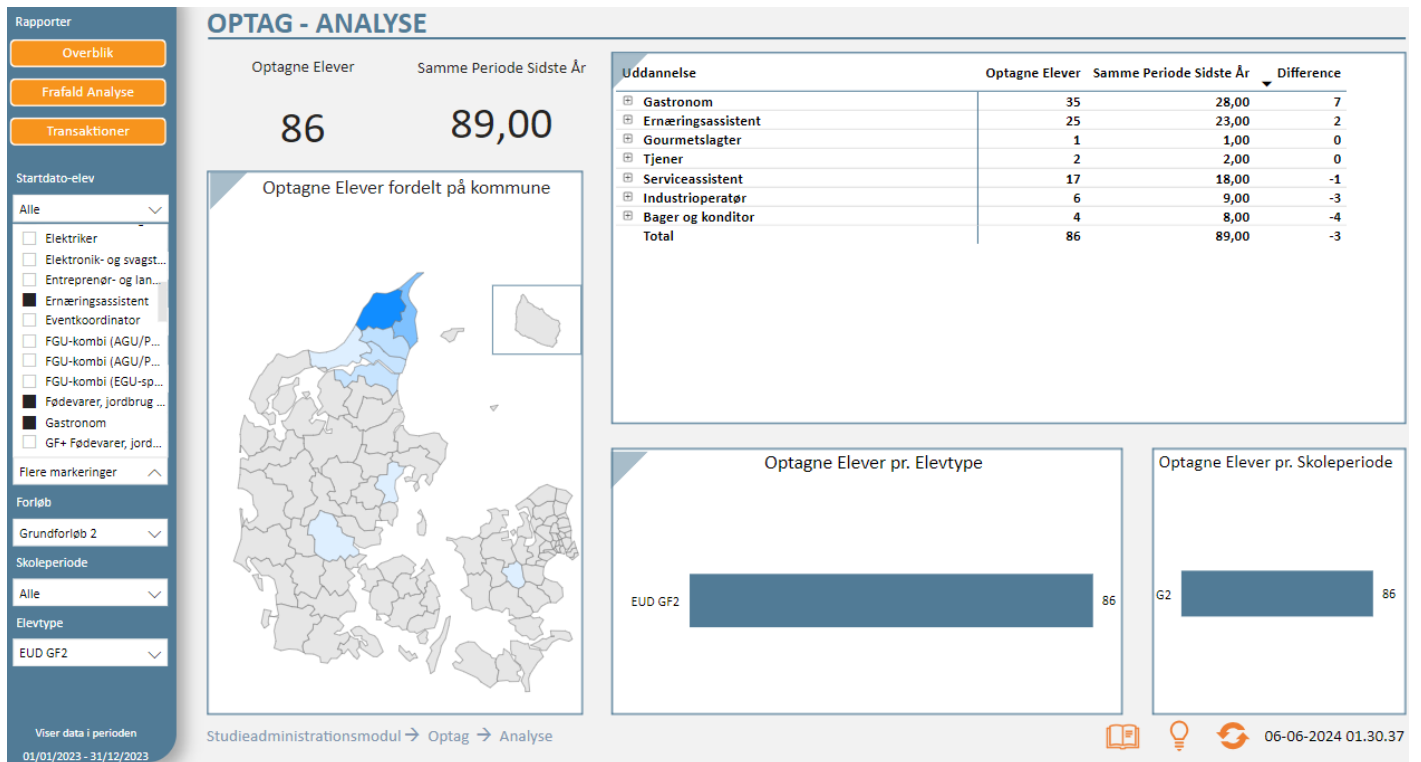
Rapporter

Overblik

Frafald Analyse

Transaktioner

Startdato-elev

Alle

Elektriker
Elektronik- og svagst...
Entreprenør- og lan...
Ernæringsassistent
Eventkoordinator
FGU-kombi (AGU/P...
FGU-kombi (AGU/P...
FGU-kombi (EGU-sp...
Fødevarer, jordbrug ...
Gastronom
GF+ Fødevarer, jord...

Flere markeringer

Forløb

Grundforløb 2

Skoleperiode

Alle

Elevtype

EUD GF2

Viser data i perioden
01/01/2023 - 31/12/2023

OPTAG - ANALYSE

Optagne Elever

86

Samme Periode Sidste År

89,00

Optagne Elever fordelt på kommune

| Uddannelse | Optagne Elever | Samme Periode Sidste År | Difference |
|---|---|---|---|
| Gastronom | 35 | 28,00 | 7 |
| Ernæringsassistent | 25 | 23,00 | 2 |
| Gourmetslagter | 1 | 1,00 | 0 |
| Tjener | 2 | 2,00 | 0 |
| Serviceassistent | 17 | 18,00 | -1 |
| Industrioperatør | 6 | 9,00 | -3 |
| Bager og konditor | 4 | 8,00 | -4 |
| Total | 86 | 89,00 | -3 |

Optagne Elever pr. Elevtype

EUD GF2 86

Optagne Elever pr. Skoleperiode

G2 86

Studieadministrationsmodul → Optag → Analyse

06-06-2024 01.30.37